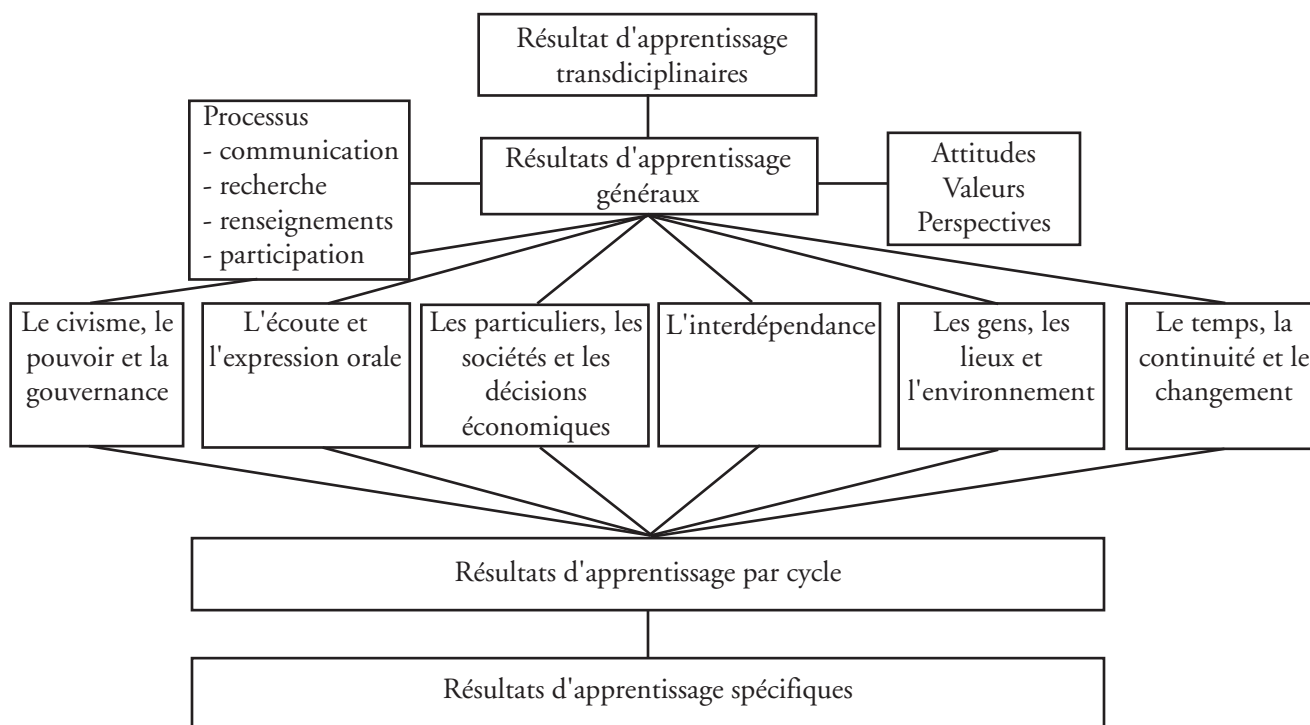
Résultat d'apprentissage transdisciplinaires

Processus
- communication
- recherche
- renseignements
- participation

Résultats d'apprentissage généraux

Attitudes
Valeurs
Perspectives

Le civisme, le pouvoir et la gouvernance

L'écoute et l'expression orale

Les particuliers, les sociétés et les décisions économiques

L'interdépendance

Les gens, les lieux et l'environnement

Le temps, la continuité et le changement

Résultats d'apprentissage par cycle

Résultats d'apprentissage spécifiques